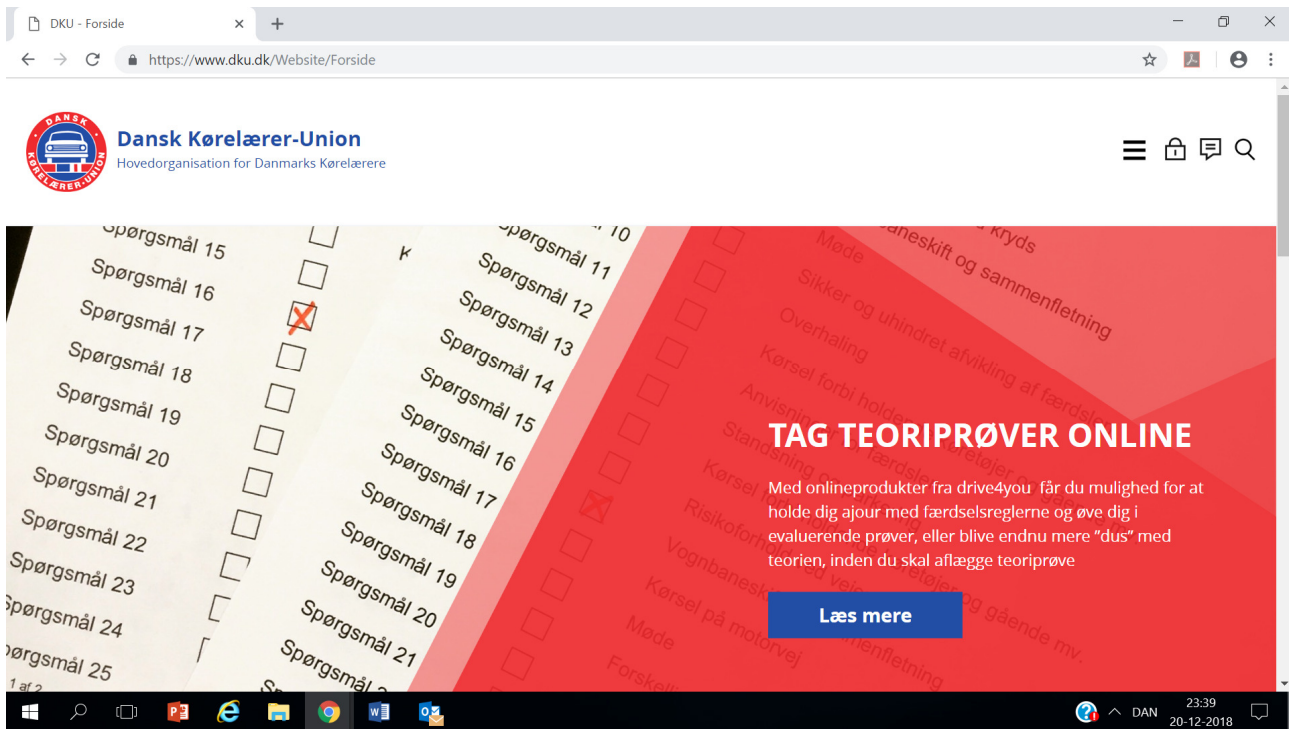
DKU - Forside

https://www.dku.dk/Website/Forside

DANSK KØRELÆRER-UNION

Dansk Kørelærer-Union
Hovedorganisation for Danmarks Kørelærere

Spørgsmål 15
Spørgsmål 16
Spørgsmål 17
Spørgsmål 18
Spørgsmål 19
Spørgsmål 20
Spørgsmål 21
Spørgsmål 22
Spørgsmål 23
Spørgsmål 24
Spørgsmål 25
1 af 2

Spørgsmål 10
Spørgsmål 11
Spørgsmål 12
Spørgsmål 13
Spørgsmål 14
Spørgsmål 15
Spørgsmål 16
Spørgsmål 17
Spørgsmål 18
Spørgsmål 19
Spørgsmål 20
Spørgsmål 21

Møde
Vognbaneskift og sammenfletning
Sikker og uhindret afvikling af færdsel
Overhaling
Kørsel forbi holdende
Kørsel på motorvej
Møde

TAG TEORIPRØVER ONLINE

Med onlineprodukter fra drive4you får du mulighed for at holde dig ajour med færdselsreglerne og øve dig i evaluerende prøver, eller blive endnu mere "dus" med teorien, inden du skal aflægge teoriprøve

Læs mere

DAN
23:39
20-12-2018